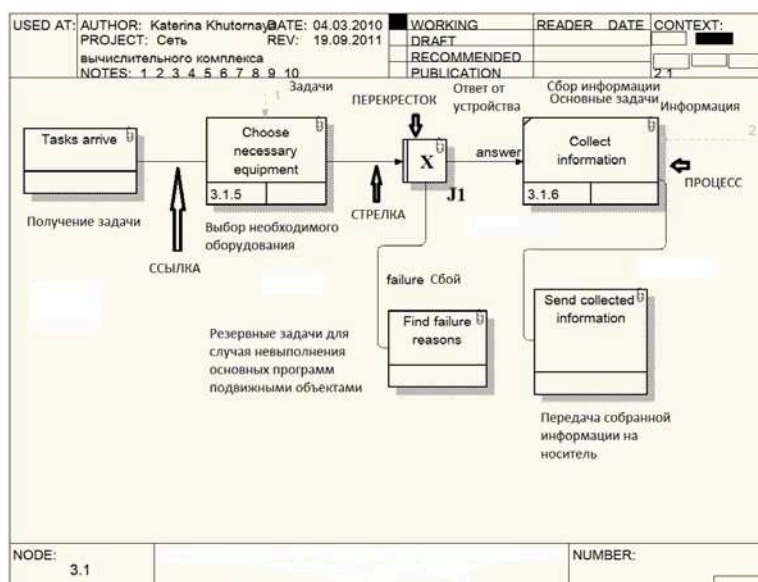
USED AT: AUTHOR: Katerina Khutornaya DATE: 04.03.2010 PROJECT: Сеть REV: 19.09.2011 вычислительного комплекса NOTES: 1 2 3 4 5 6 7 8 9 10

WORKING
DRAFT
RECOMMENDED
PUBLICATION

READER DATE CONTEXT:

2.1

Задачи

1

ПЕРЕКРЕСТОК

Ответ от устройства

Сбор информации Основные задачи

Информация

2

Tasks arrive

Choose necessary equipment

3.1.5

X

J1

answer

Collect information

3.1.6

ПРОЦЕСС

Получение задачи

Выбор необходимого оборудования

СТРЕЛКА

ССЫЛКА

failure Сбой

Send collected information

Find failure reasons

Резервные задачи для случая невыполнения основных программ подвижными объектами

Передача собранной информации на носитель

NODE: 3.1

NUMBER: